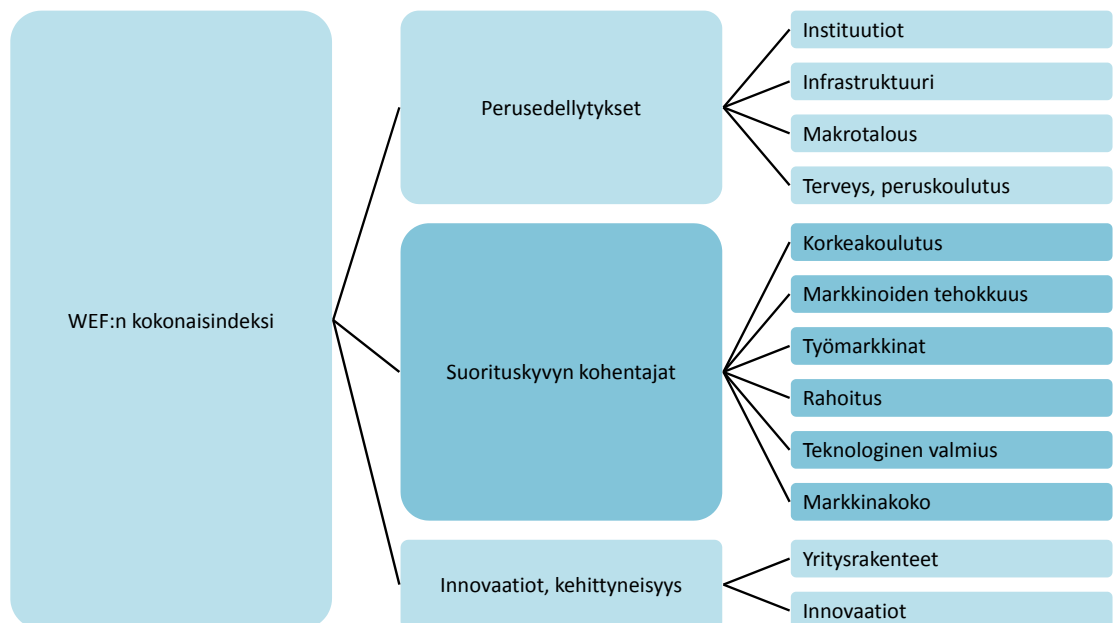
WEF:n kokonaisindeksi

Perusedellytykset

Instituutiot

Infrastruktuuri

Makrotalous

Terveys, peruskoulutus

Suorituskyvyn kohentajat

Korkeakoulutus

Markkinoiden tehokkuus

Työmarkkinat

Rahoitus

Teknologinen valmius

Markkinakoko

Innovaatiot, kehittyneisyys

Yritysrakenteet

Innovaatiot